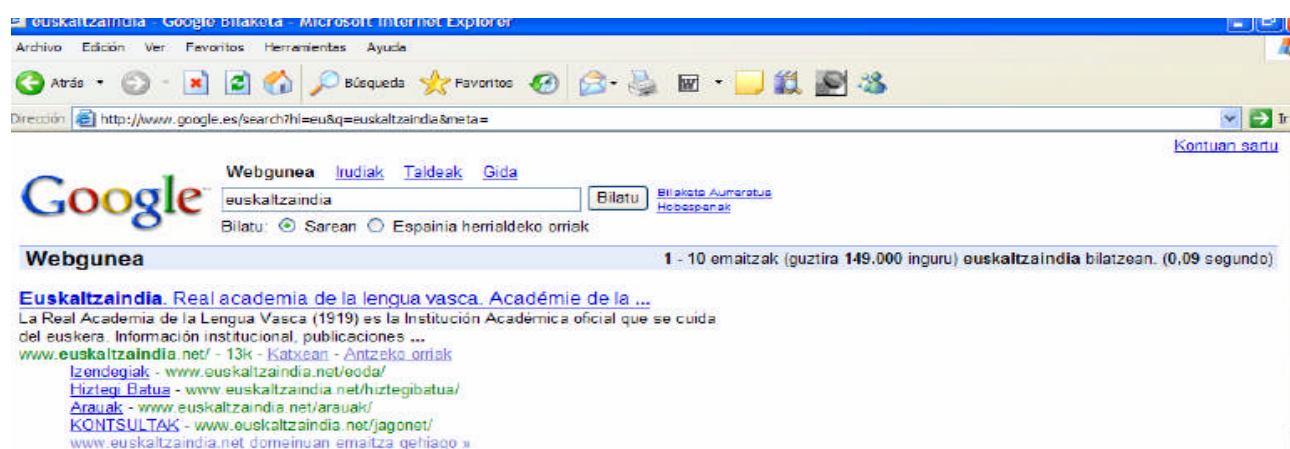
euskaltzaindia - Google Bilaketa - Microsoft Internet Explorer

Archivo Edición Ver Favoritos Herramientas Ayuda

Atrás Búsqueda Favoritos

Dirección http://www.google.es/search?hl=eu&q=euskaltzaindia&meta=

Ir

Kontuan sartu

Google

Webgunea Irudiak Taldeak Gida

euskaltzaindia Bilatu Bilaketa Aurreratua Hobespenak

Bilatu: Sarean Espainia herrialdeko orriak

Webgunea

1 - 10 emaitzak (guztira 149.000 inguru) euskaltzaindia bilatzean. (0,09 segundo)

Euskaltzaindia. Real academia de la lengua vasca. Académie de la ...

La Real Academia de la Lengua Vasca (1919) es la Institución Académica oficial que se cuida del euskera. Información institucional, publicaciones ...

www.euskaltzaindia.net/ - 13k - Katxean - Antzeko orriak

Izendegiak - www.euskaltzaindia.net/eoda/

Hiztegi Batua - www.euskaltzaindia.net/hiztegibatua/

Arauak - www.euskaltzaindia.net/arauak/

KONTSULTAK - www.euskaltzaindia.net/jagonet/

www.euskaltzaindia.net domeinuan emaitza gehiago »